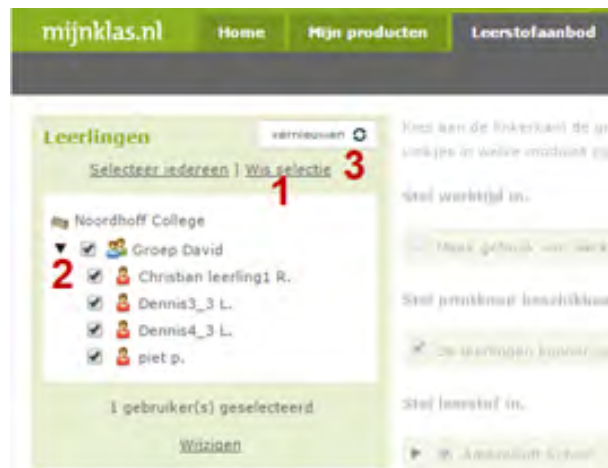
mijnklas.nl Home Mijn producten Leerstofaanbod

Leerlingen vernieuwen

Selecteer iedereen | Wis selectie

3

1

Noordhoff College

Groep David

2

Christian leerling1 R.

Dennis3_3 L.

Dennis4_3 L.

piet p.

1 gebruiker(s) geselecteerd

Wijzigen

Kies aan de linkerkant de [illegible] vinkjes in welke modus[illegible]

Stel werktijd in.

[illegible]

Stel printknop beschikbaar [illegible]

De leerlingen kunnen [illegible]

Stel leerstof in.

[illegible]